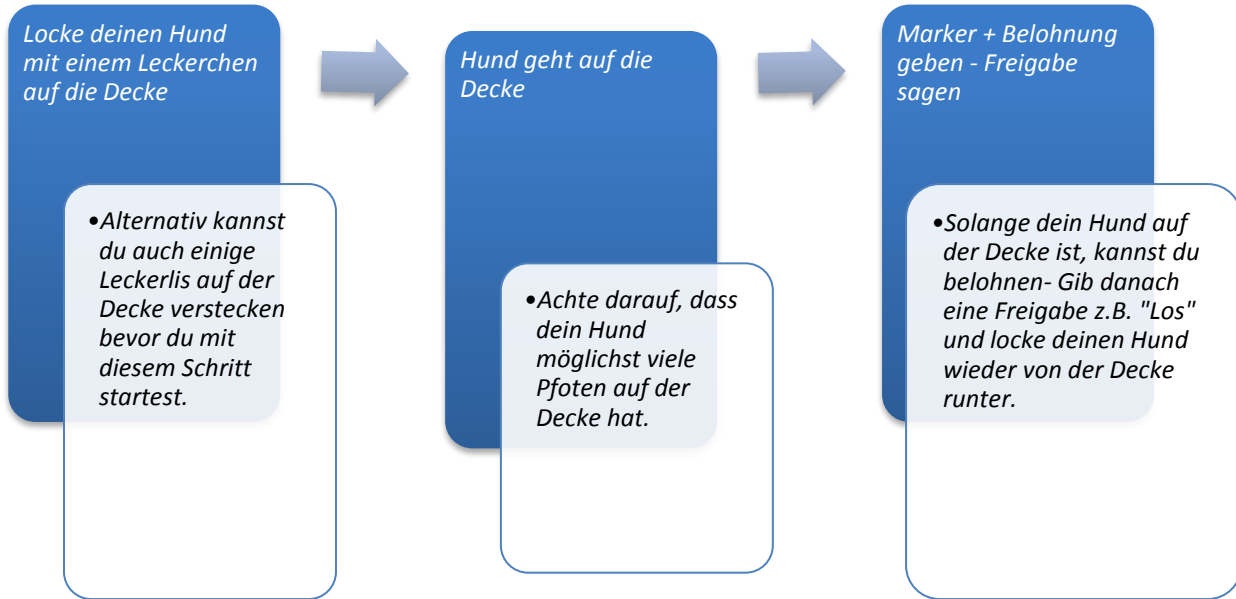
Locke deinen Hund mit einem Leckerchen auf die Decke

•Alternativ kannst du auch einige Leckerlis auf der Decke verstecken bevor du mit diesem Schritt startest.

Hund geht auf die Decke

•Achte darauf, dass dein Hund möglichst viele Pfoten auf der Decke hat.

Marker + Belohnung geben - Freigabe sagen

•Solange dein Hund auf der Decke ist, kannst du belohnen- Gib danach eine Freigabe z.B. "Los" und locke deinen Hund wieder von der Decke runter.